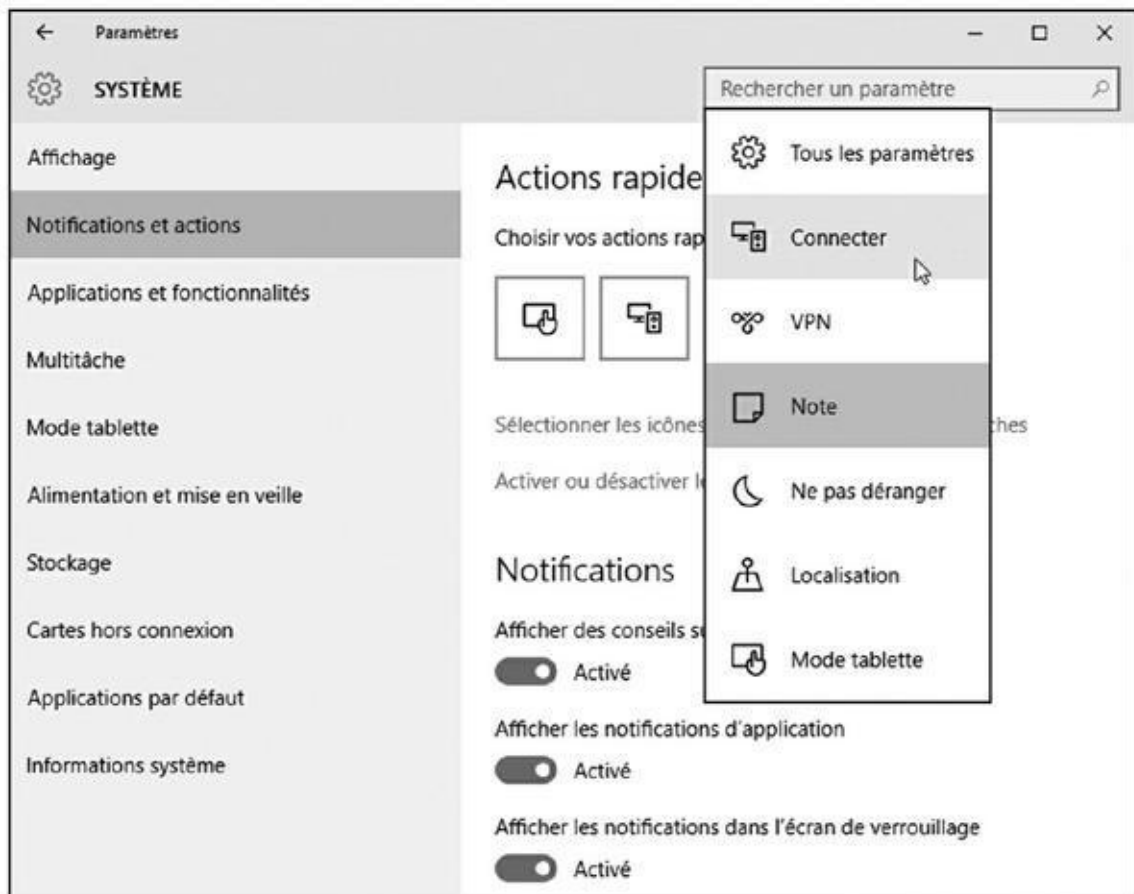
← Paramètres

SYSTÈME

Rechercher un paramètre

Affichage

Notifications et actions

Applications et fonctionnalités

Multitâche

Mode tablette

Alimentation et mise en veille

Stockage

Cartes hors connexion

Applications par défaut

Informations système

Actions rapide

Choisir vos actions rap

Sélectionner les icônes

ches

Activer ou désactiver l

Notifications

Afficher des conseils s

Activé

Afficher les notifications d'application

Activé

Afficher les notifications dans l'écran de verrouillage

Activé

Tous les paramètres

Connecter

VPN

Note

Ne pas déranger

Localisation

Mode tablette